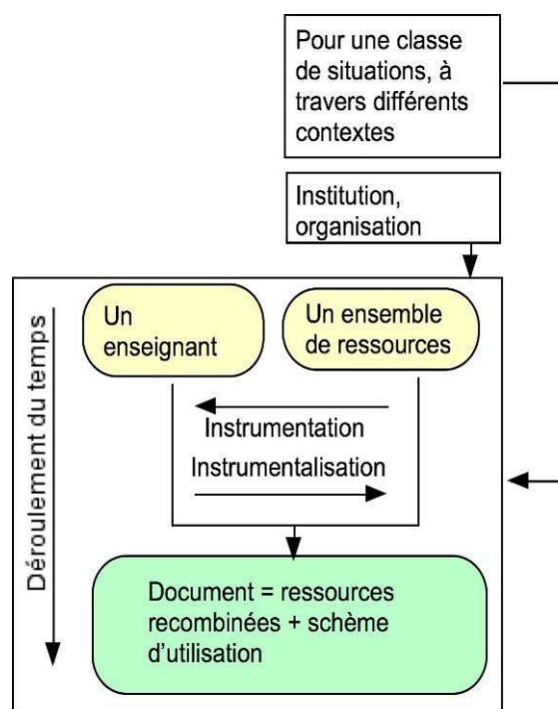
Pour une classe de situations, à travers différents contextes

Institution, organisation

Déroulement du temps

Un enseignant

Un ensemble de ressources

Instrumentation

Instrumentalisation

Document = ressources recombinées + schème d'utilisation